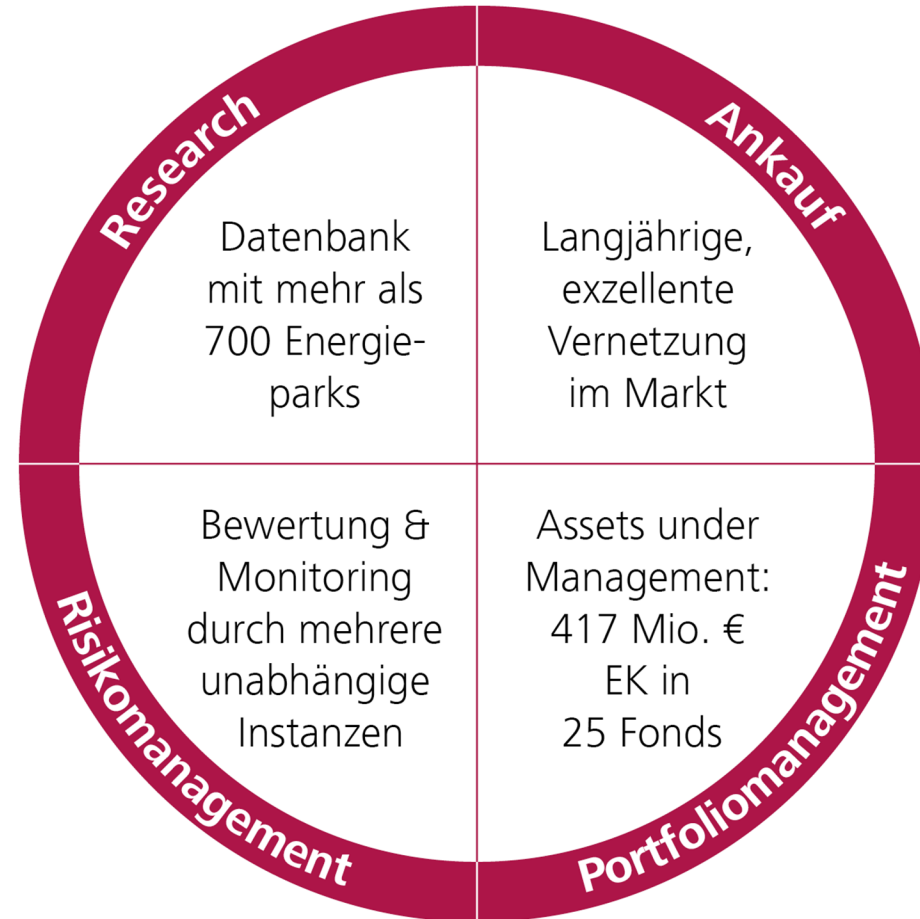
Research

Datenbank mit mehr als 700 Energieparks

Ankauf

Langjährige, exzellente Vernetzung im Markt

Risikomanagement

Bewertung & Monitoring durch mehrere unabhängige Instanzen

Portfoliomanagement

Assets under Management: 417 Mio. € EK in 25 Fonds